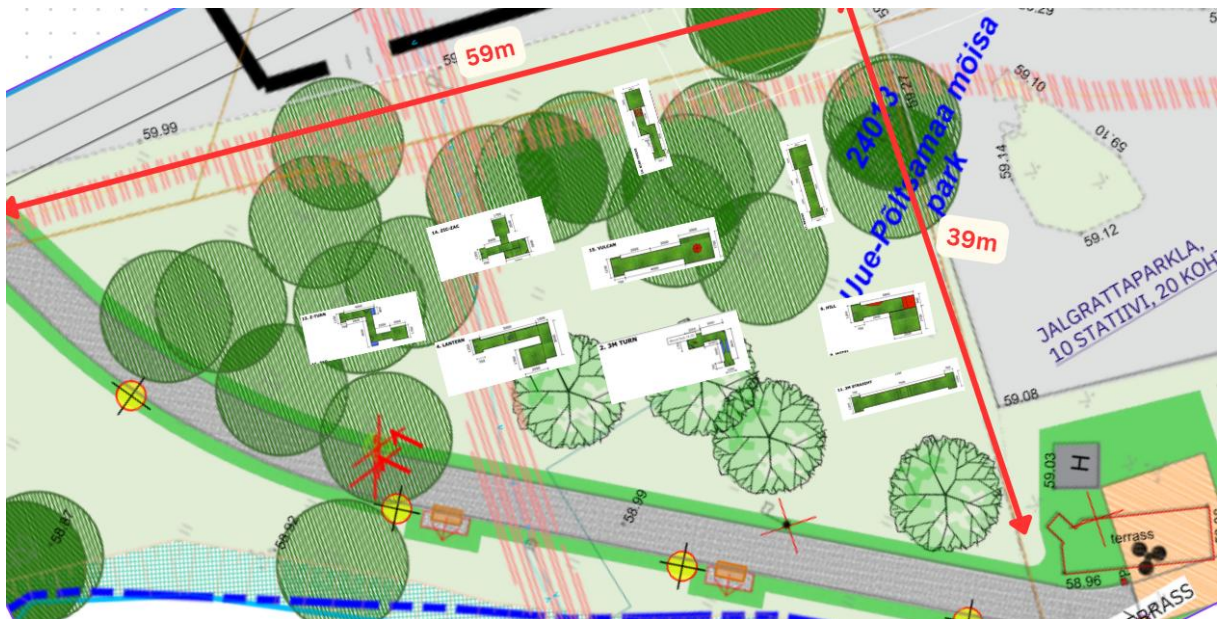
59m

59.99

29

59.10

59.10

59.14

59.12

240:3 Uue-Põltsamaa mõisa park

39m

JALGRATTAPARKLA,
10 STATIIVI, 20 KOH

14. ZIG-ZAG

15. VULCAN

13. Z-TURN

4. LANTERN

2. 3M TURN

8. HILL

11. 3M STRAIGHT

59.08

59.03

H

terrass

58.96

RRASS

58.99

59.92

58.87